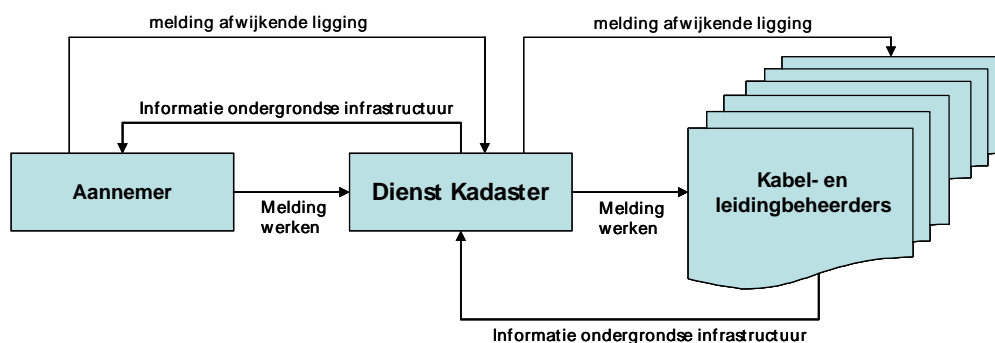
melding afwijkende ligging

melding afwijkende ligging

Informatie ondergrondse infrastructuur

Aannemer

Melding werken

Dienst Kadaster

Melding werken

Kabel- en leidingbeheerders

Informatie ondergrondse infrastructuur